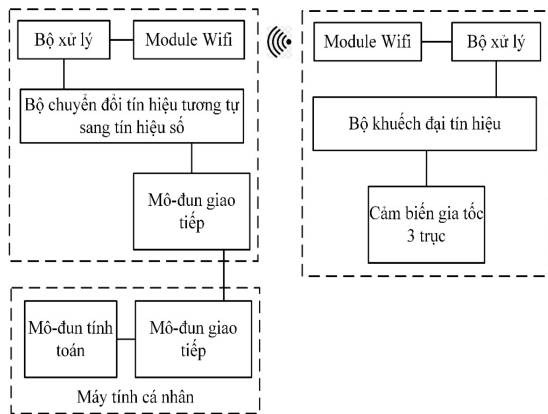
Bộ xử lý

Module Wifi

Bộ chuyển đổi tín hiệu tương tự sang tín hiệu số

Mô-đun giao tiếp

Module Wifi

Bộ xử lý

Bộ khuếch đại tín hiệu

Cảm biến gia tốc 3 trục

Mô-đun tính toán

Mô-đun giao tiếp

Máy tính cá nhân